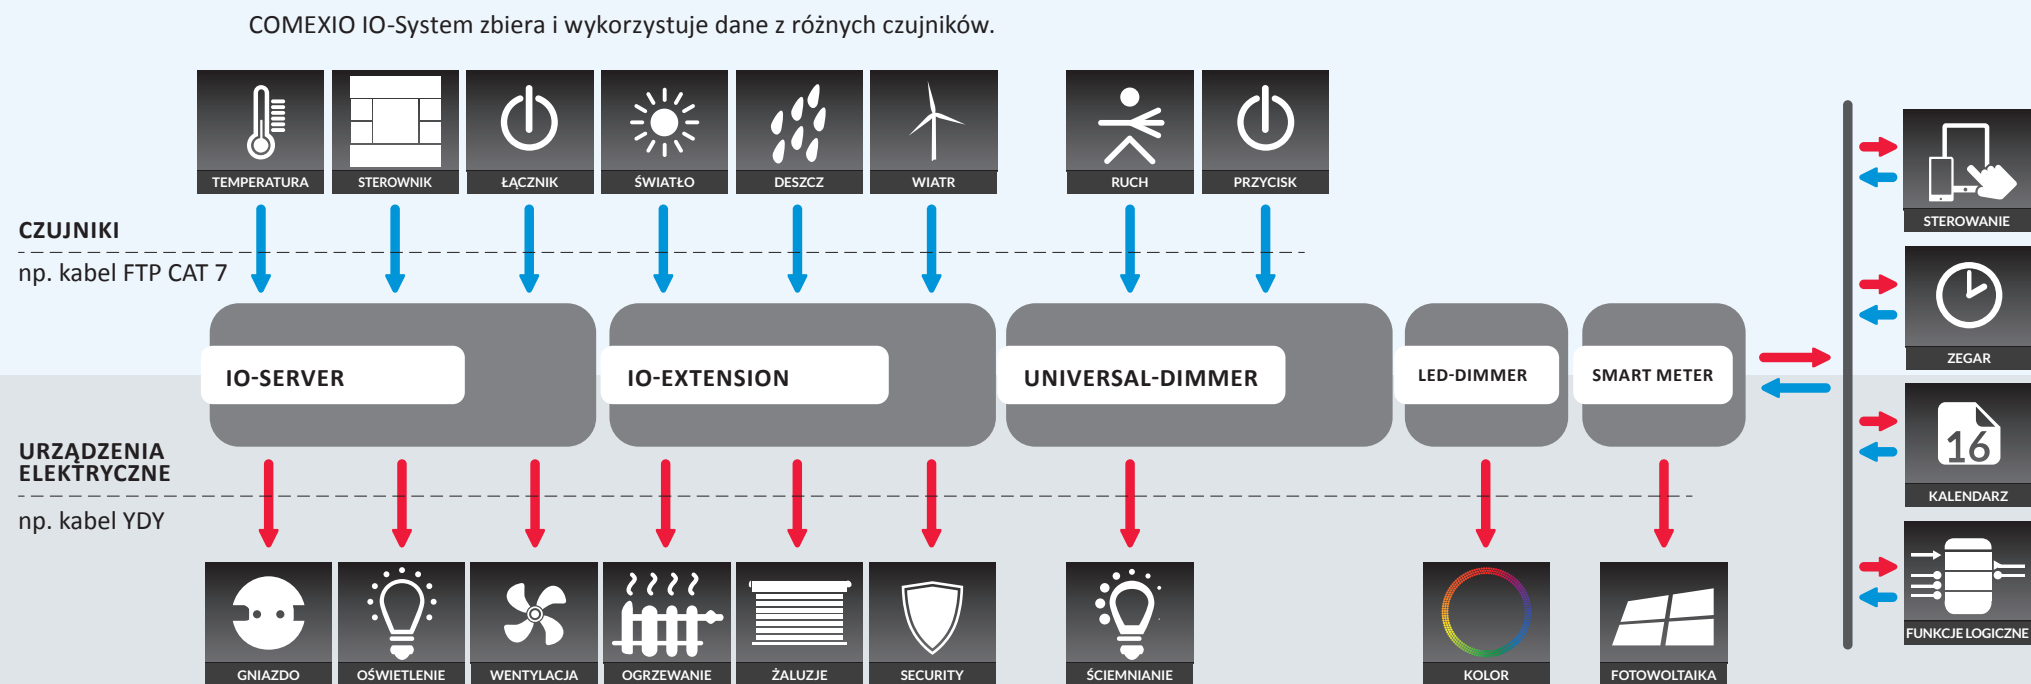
COMEXIO IO-System zbiera i wykorzystuje dane z różnych czujników.

TEMPERATURA
STEROWNIK
ŁĄCZNIK
ŚWIATŁO
DESZCZ
WIATR
RUCH
PRZYCISK

CZUJNIKI
np. kabel FTP CAT 7

IO-SERVER
IO-EXTENSION
UNIVERSAL-DIMMER
LED-DIMMER
SMART METER

URZĄDZENIA ELEKTRYCZNE
np. kabel YDY

GNIAZDO
OŚWIETLENIE
WENTYLACJA
OGRZEWANIE
ŻALUZJE
SECURITY
ŚCIEMNIANIE
KOLOR
FOTOWOLTAIKA

STEROWANIE
ZEGAR
16
KALENDARZ
FUNKCJE LOGICZNE